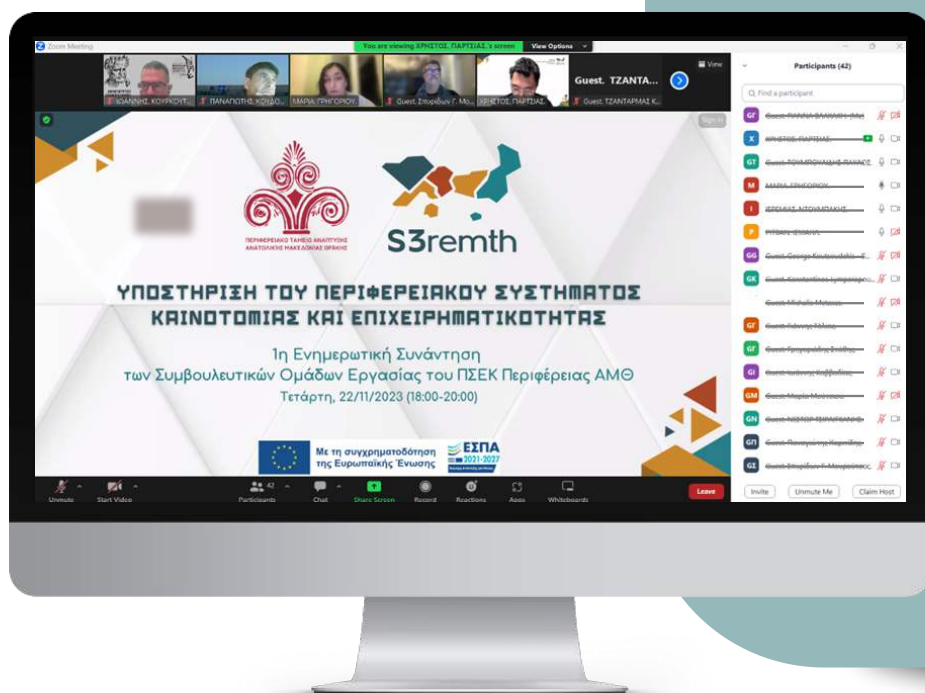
Zoom Meeting

You are viewing ΧΡΗΣΤΟΣ ΠΑΡΤΣΙΑΣ's screen

View Options

ΙΩΑΝΝΗΣ ΚΟΥΡΚΟΥΤ...

ΠΑΝΑΓΙΩΤΗΣ ΚΟΥΔΟ...

ΜΑΡΙΑ ΓΡΗΓΟΡΙΟΥ

Guest_Σπυρίδων Γ. Μο...

ΧΡΗΣΤΟΣ ΠΑΡΤΣΙΑΣ

Guest_ΤΖΑΝΤΑΡΜΑΣ Κ...

Guest_ΤΖΑΝΤΑ...

View

Sign in

ΠΕΡΙΦΕΡΕΙΑΚΟ ΤΑΜΕΙΟ ΑΝΑΠΤΥΞΗΣ ΑΝΑΤΟΛΙΚΗΣ ΜΑΚΕΔΟΝΙΑΣ ΘΡΑΚΗΣ

S3remth

ΥΠΟΣΤΗΡΙΞΗ ΤΟΥ ΠΕΡΙΦΕΡΕΙΑΚΟΥ ΣΥΣΤΗΜΑΤΟΣ ΚΑΙΝΟΤΟΜΙΑΣ ΚΑΙ ΕΠΙΧΕΙΡΗΜΑΤΙΚΟΤΗΤΑΣ

1η Ενημερωτική Συνάντηση των Συμβουλευτικών Ομάδων Εργασίας του ΠΣΕΚ Περιφέρειας ΑΜΘ

Τετάρτη, 22/11/2023 (18:00-20:00)

Με τη συγχρηματοδότηση της Ευρωπαϊκής Ένωσης

ΕΣΠΑ 2021-2027

Unmute

Start Video

42 Participants

Chat

Share Screen

Record

Reactions

Apps

Whiteboards

Leave

Participants (42)

Find a participant

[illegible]

Invite

Unmute Me

Claim Host